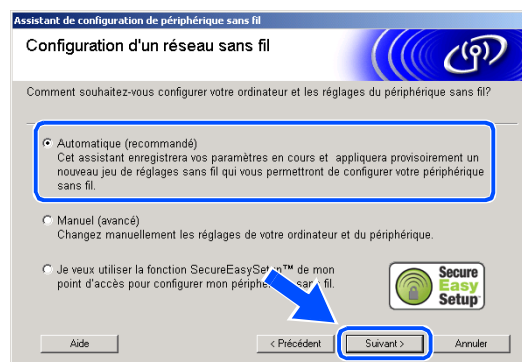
Assistant de configuration de périphérique sans fil

Configuration d'un réseau sans fil

Comment souhaitez-vous configurer votre ordinateur et les réglages du périphérique sans fil?

Automatique (recommandé)
Cet assistant enregistrera vos paramètres en cours et appliquera provisoirement un nouveau jeu de réglages sans fil qui vous permettront de configurer votre périphérique sans fil.

Manuel (avancé)
Changez manuellement les réglages de votre ordinateur et du périphérique.

Je veux utiliser la fonction SecureEasySet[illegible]™ de mon point d'accès pour configurer mon périph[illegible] sans fil.

Secure Easy Setup

Aide

< Précédent

Suivant >

Annuler